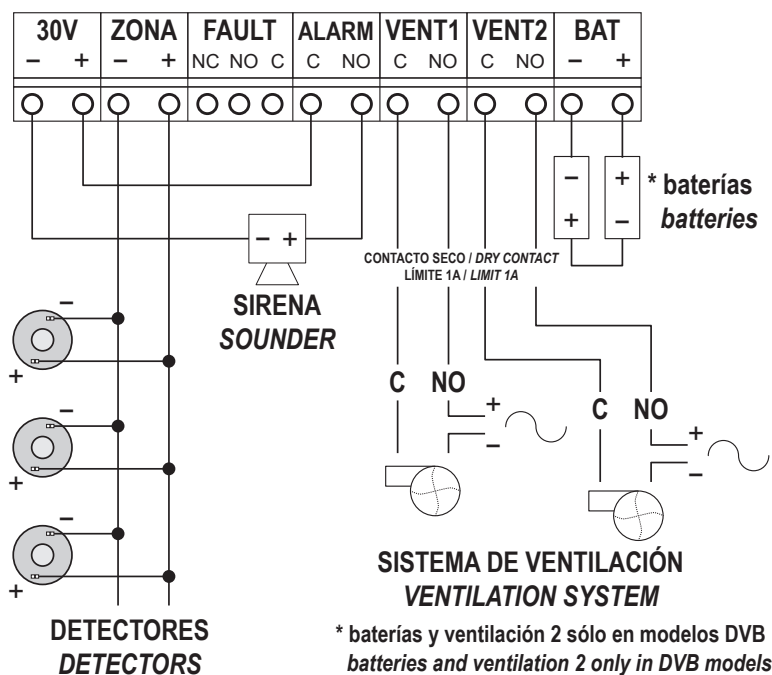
| 30V | | ZONA | | FAULT | | | ALARM | | VENT1 | | VENT2 | | BAT | |
|---|---|---|---|---|---|---|---|---|---|---|---|---|---|---|
| – | + | – | + | NC | NO | C | C | NO | C | NO | C | NO | – | + |

– +
SIRENA
*SOUNDER*

CONTACTO SECO / *DRY CONTACT*
LÍMITE 1A / *LIMIT 1A*

–
+
+
–
\* baterías
*batteries*

–
+
–
+
–
+

C NO
+
–

C NO
+
–

SISTEMA DE VENTILACIÓN
*VENTILATION SYSTEM*

DETECTORES
*DETECTORS*

\* baterías y ventilación 2 sólo en modelos DVB
*batteries and ventilation 2 only in DVB models*